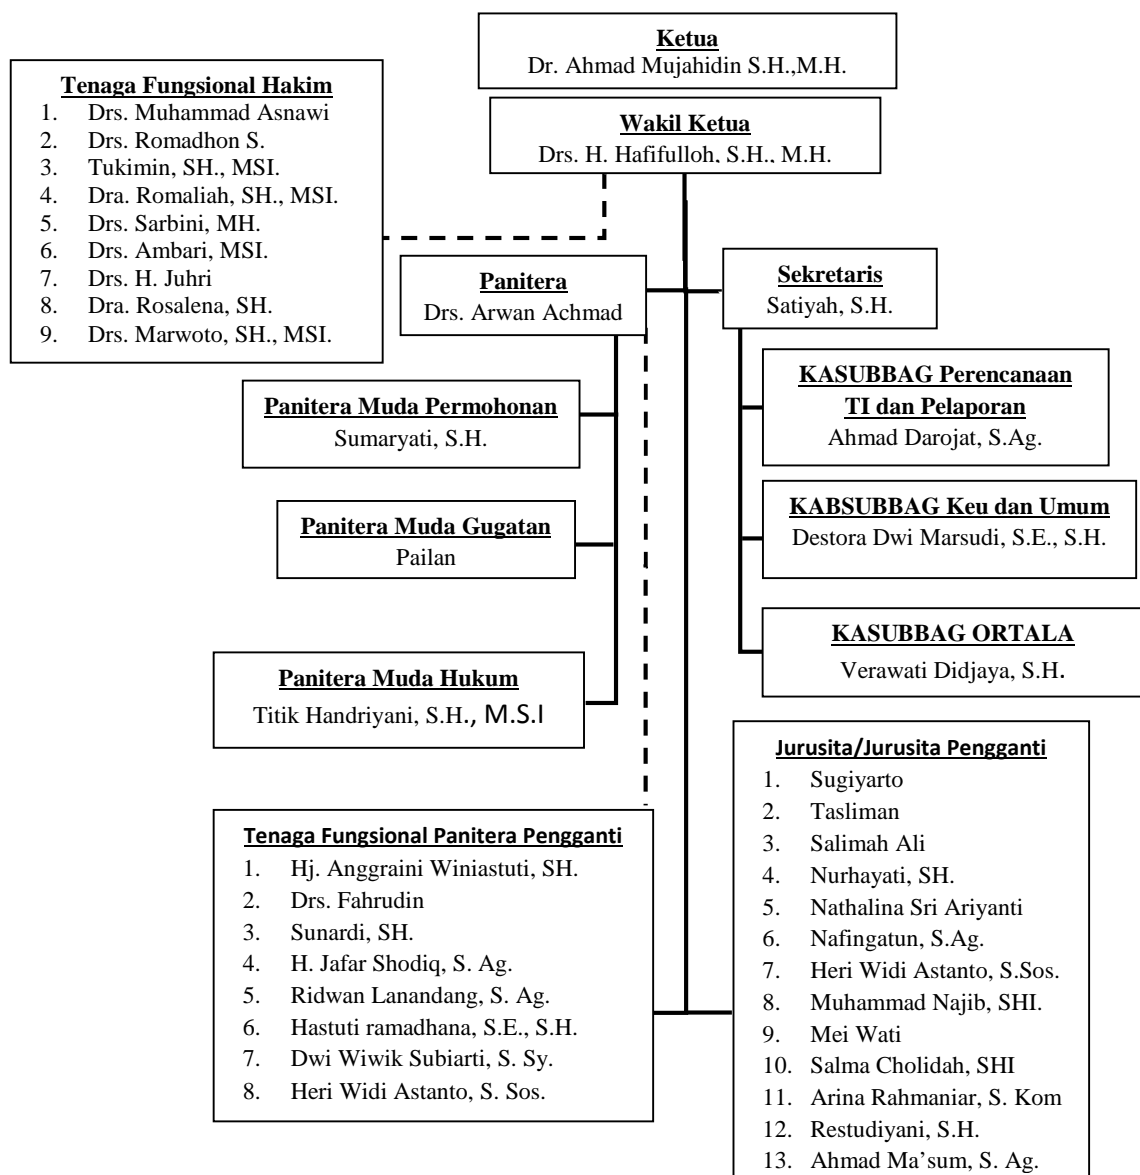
Ketua
Dr. Ahmad Mujahidin S.H.,M.H.

Tenaga Fungsional Hakim
1. Drs. Muhammad Asnawi
2. Drs. Romadhon S.
3. Tukimin, SH., MSI.
4. Dra. Romaliah, SH., MSI.
5. Drs. Sarbini, MH.
6. Drs. Ambari, MSI.
7. Drs. H. Juhri
8. Dra. Rosalena, SH.
9. Drs. Marwoto, SH., MSI.

Wakil Ketua
Drs. H. Hafifulloh, S.H., M.H.

Panitera
Drs. Arwan Achmad

Sekretaris
Satiyah, S.H.

KASUBBAG Perencanaan TI dan Pelaporan
Ahmad Darojat, S.Ag.

Panitera Muda Permohonan
Sumaryati, S.H.

KABSUBBAG Keu dan Umum
Destora Dwi Marsudi, S.E., S.H.

Panitera Muda Gugatan
Pailan

KASUBBAG ORTALA
Verawati Didjaya, S.H.

Panitera Muda Hukum
Titik Handriyani, S.H., M.S.I

Jurusita/Jurusita Pengganti
1. Sugiyarto
2. Tasliman
3. Salimah Ali
4. Nurhayati, SH.
5. Nathalina Sri Ariyanti
6. Nafingatun, S.Ag.
7. Heri Widi Astanto, S.Sos.
8. Muhammad Najib, SHI.
9. Mei Wati
10. Salma Cholidah, SHI
11. Arina Rahmaniar, S. Kom
12. Restudiyani, S.H.
13. Ahmad Ma'sum, S. Ag.

Tenaga Fungsional Panitera Pengganti
1. Hj. Anggraini Winiastuti, SH.
2. Drs. Fahrudin
3. Sunardi, SH.
4. H. Jafar Shodiq, S. Ag.
5. Ridwan Lanandang, S. Ag.
6. Hastuti ramadhana, S.E., S.H.
7. Dwi Wiwik Subiarti, S. Sy.
8. Heri Widi Astanto, S. Sos.